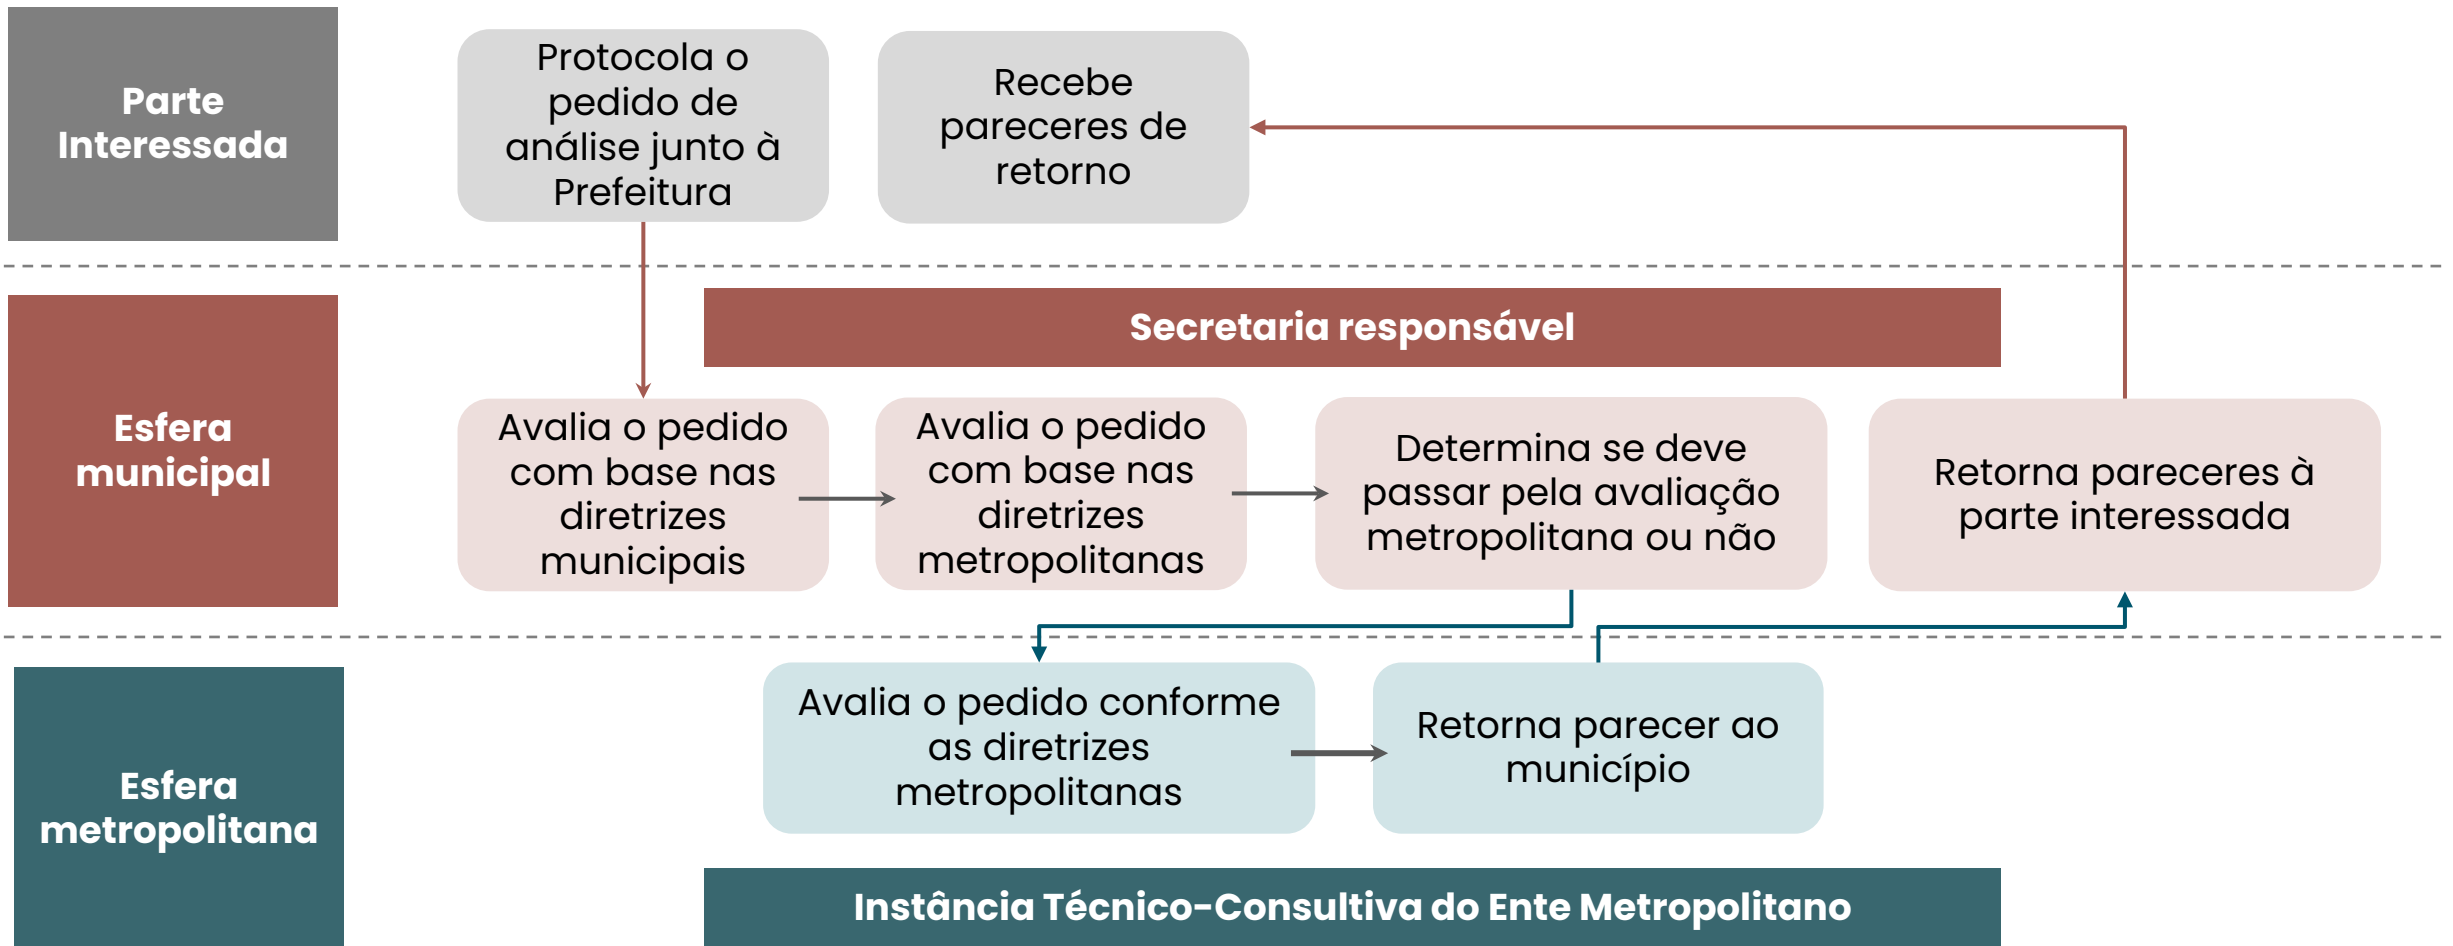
Parte Interessada

Protocola o pedido de análise junto à Prefeitura

Recebe pareceres de retorno

Esfera municipal

Secretaria responsável

Avalia o pedido com base nas diretrizes municipais

Avalia o pedido com base nas diretrizes metropolitanas

Determina se deve passar pela avaliação metropolitana ou não

Retorna pareceres à parte interessada

Esfera metropolitana

Avalia o pedido conforme as diretrizes metropolitanas

Retorna parecer ao município

Instância Técnico-Consultiva do Ente Metropolitano